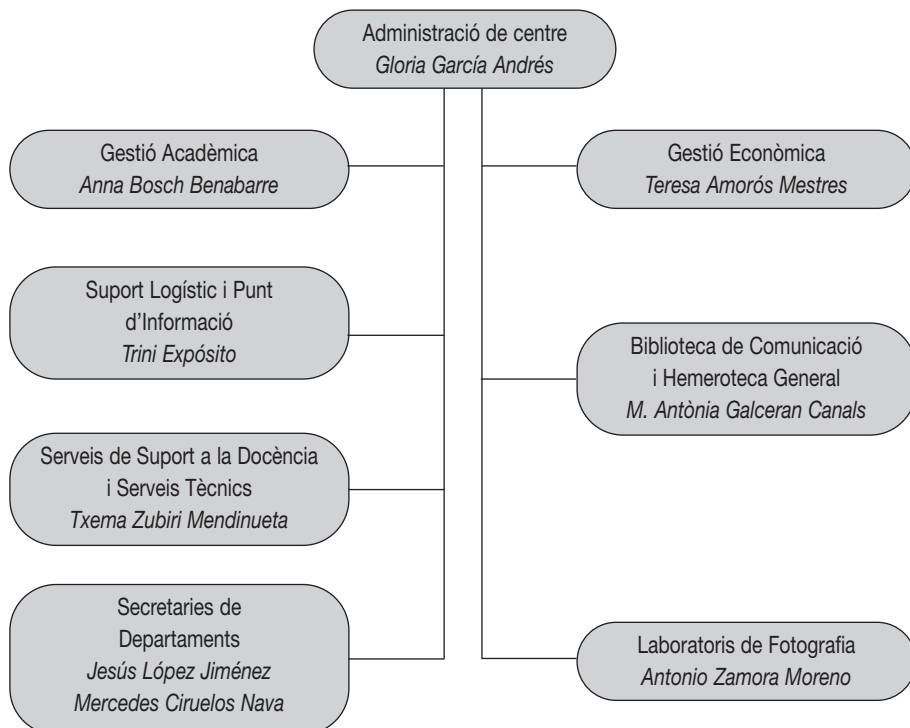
Administració de centre
*Gloria García Andrés*

Gestió Acadèmica
*Anna Bosch Benabarre*

Suport Logístic i Punt d'Informació
*Trini Expósito*

Serveis de Suport a la Docència i Serveis Tècnics
*Txema Zubiri Mendinueta*

Secretaries de Departaments
*Jesús López Jiménez*
*Mercedes Ciruelos Nava*

Gestió Econòmica
*Teresa Amorós Mestres*

Biblioteca de Comunicació i Hemeroteca General
*M. Antònia Galceran Canals*

Laboratoris de Fotografia
*Antonio Zamora Moreno*